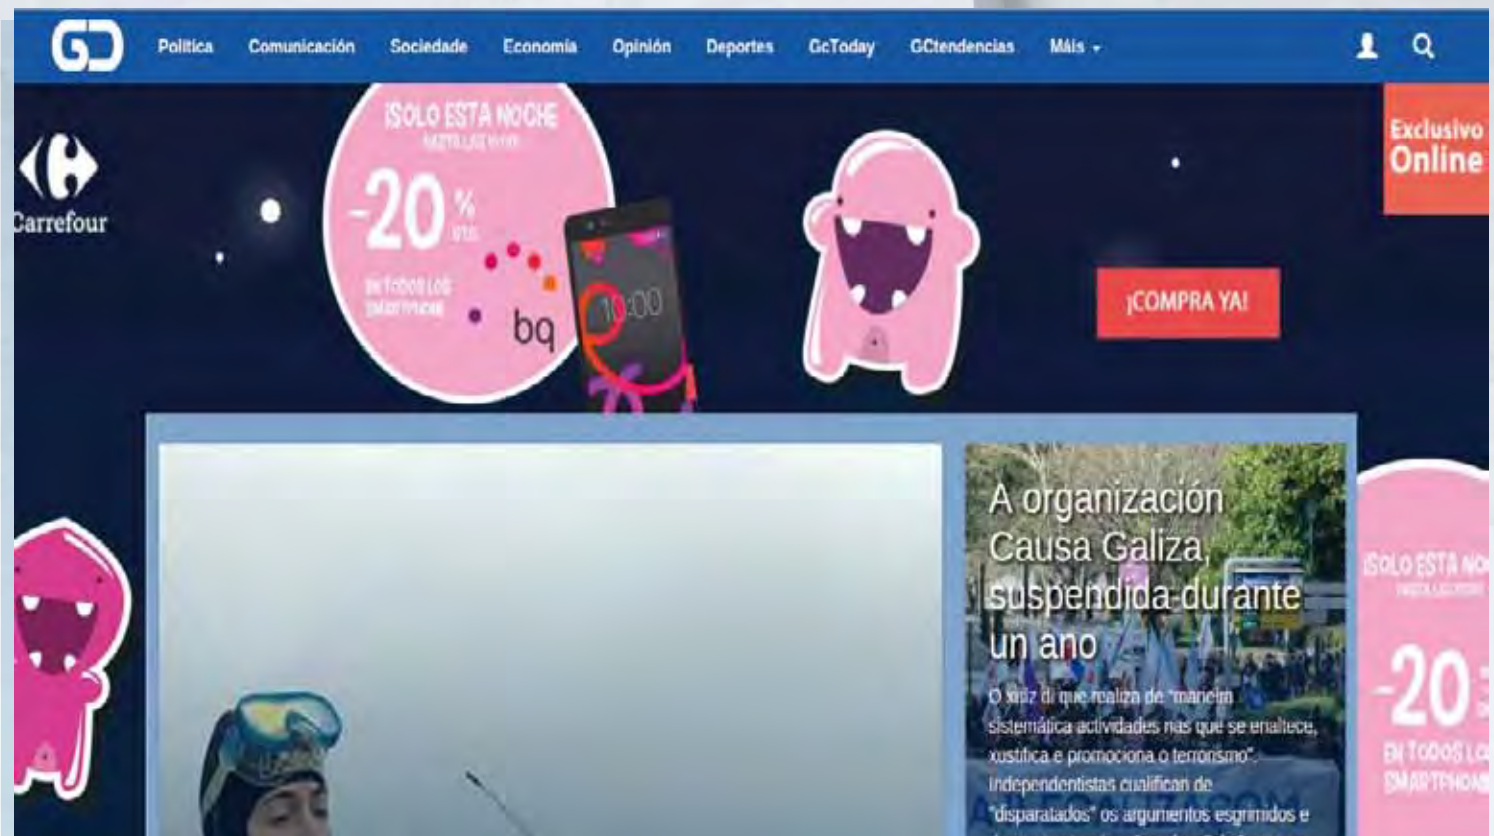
GD Política Comunicación Sociedade Economía Opinión Deportes GcToday GCtendencias Máis

Carrefour

¡SOLO ESTA NOCHE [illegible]

-20 % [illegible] EN TODOS LOS SMARTPHONE

bq

10:00

Exclusivo Online

¡COMPRA YA!

A organización Causa Galiza, suspendida durante un ano

O xuíz di que realiza de "maneira sistemática actividades nas que se enaltece, xustifica e promociona o terrorismo". Independentistas cualifican de "disparatados" os argumentos esgrimidos e

¡SOLO ESTA NO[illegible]

-20 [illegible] EN TODOS LO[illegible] SMARTPHONE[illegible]